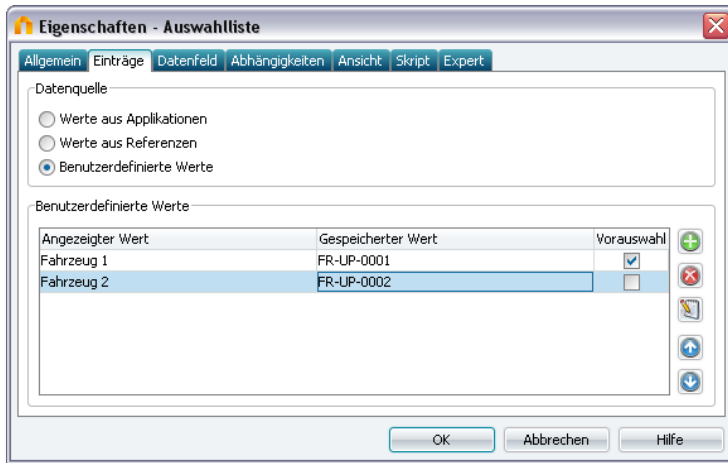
Eigenschaften - Auswahlliste

Allgemein | Einträge | Datenfeld | Abhängigkeiten | Ansicht | Skript | Expert

Datenquelle

Werte aus Applikationen

Werte aus Referenzen

Benutzerdefinierte Werte

Benutzerdefinierte Werte

| Angezeigter Wert | Gespeicherter Wert | Vorauswahl |
|---|---|---|
| Fahrzeug 1 | FR-UP-0001 | ☑ |
| Fahrzeug 2 | FR-UP-0002 | ☐ |

OK | Abbrechen | Hilfe